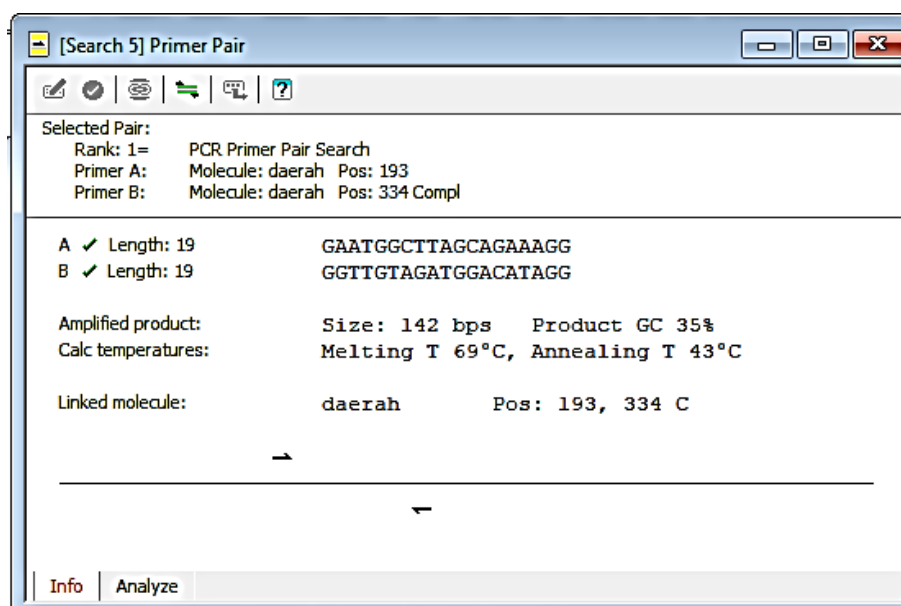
[Search 5] Primer Pair

Selected Pair:
Rank: 1= PCR Primer Pair Search
Primer A: Molecule: daerah Pos: 193
Primer B: Molecule: daerah Pos: 334 Compl

A ✓ Length: 19 GAATGGCTTAGCAGAAAGG
B ✓ Length: 19 GGTTGTAGATGGACATAGG

Amplified product: Size: 142 bps Product GC 35%
Calc temperatures: Melting T 69°C, Annealing T 43°C

Linked molecule: daerah Pos: 193, 334 C

Info | Analyze